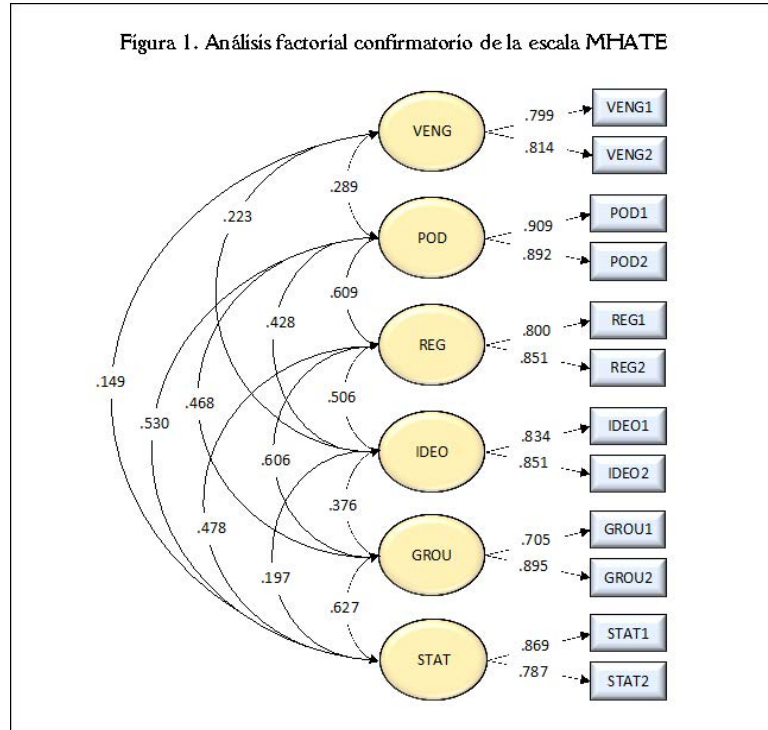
Figura 1. Análisis factorial confirmatorio de la escala MHATE

VENG
.799
VENG1
.814
VENG2
.289
.223
POD
.909
POD1
.892
POD2
.609
.428
REG
.800
REG1
.851
REG2
.149
.530
.468
.506
IDEO
.834
IDEO1
.851
IDEO2
.606
.376
GROU
.705
GROU1
.895
GROU2
.478
.197
.627
STAT
.869
STAT1
.787
STAT2